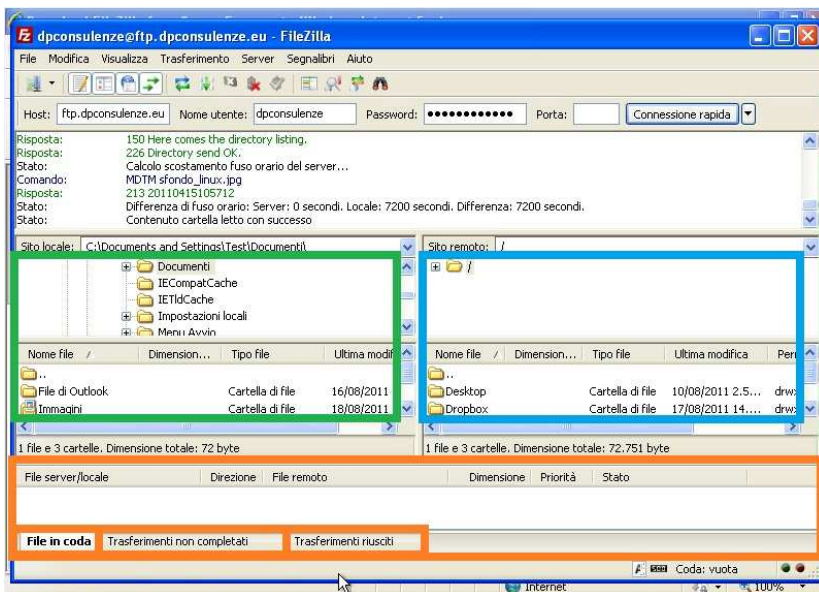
dpconsulenze@ftp.dpconsulenze.eu - FileZilla

File Modifica Visualizza Trasferimento Server Segnalibri Aiuto

Host: ftp.dpconsulenze.eu Nome utente: dpconsulenze Password: •••••••••••• Porta: Connessione rapida

Risposta: 150 Here comes the directory listing.
Risposta: 226 Directory send OK.
Stato: Calcolo scostamento fuso orario del server...
Comando: MDTM sfondo_linux.jpg
Risposta: 213 20110415105712
Stato: Differenza di fuso orario: Server: 0 secondi. Locale: 7200 secondi. Differenza: 7200 secondi.
Stato: Contenuto cartella letto con successo

Sito locale: C:\Documents and Settings\Test\Documenti\

Documenti
IECompatCache
IETldCache
Impostazioni locali
Menu Avvio

| Nome file / | Dimension... | Tipo file | Ultima modif |
|---|---|---|---|
| .. | | | |
| File di Outlook | | Cartella di file | 16/08/2011 |
| Immagini | | Cartella di file | 18/08/2011 |

1 file e 3 cartelle. Dimensione totale: 72 byte

Sito remoto: /

/

| Nome file / | Dimension... | Tipo file | Ultima modifica | Per |
|---|---|---|---|---|
| .. | | | | |
| Desktop | | Cartella di file | 10/08/2011 2.5... | drw |
| Dropbox | | Cartella di file | 17/08/2011 14.... | drw |

1 file e 3 cartelle. Dimensione totale: 72.751 byte

| File server/locale | Direzione | File remoto | Dimensione | Priorità | Stato |
|---|---|---|---|---|---|

File in coda | Trasferimenti non completati | Trasferimenti riusciti

Coda: vuota

Internet 100%